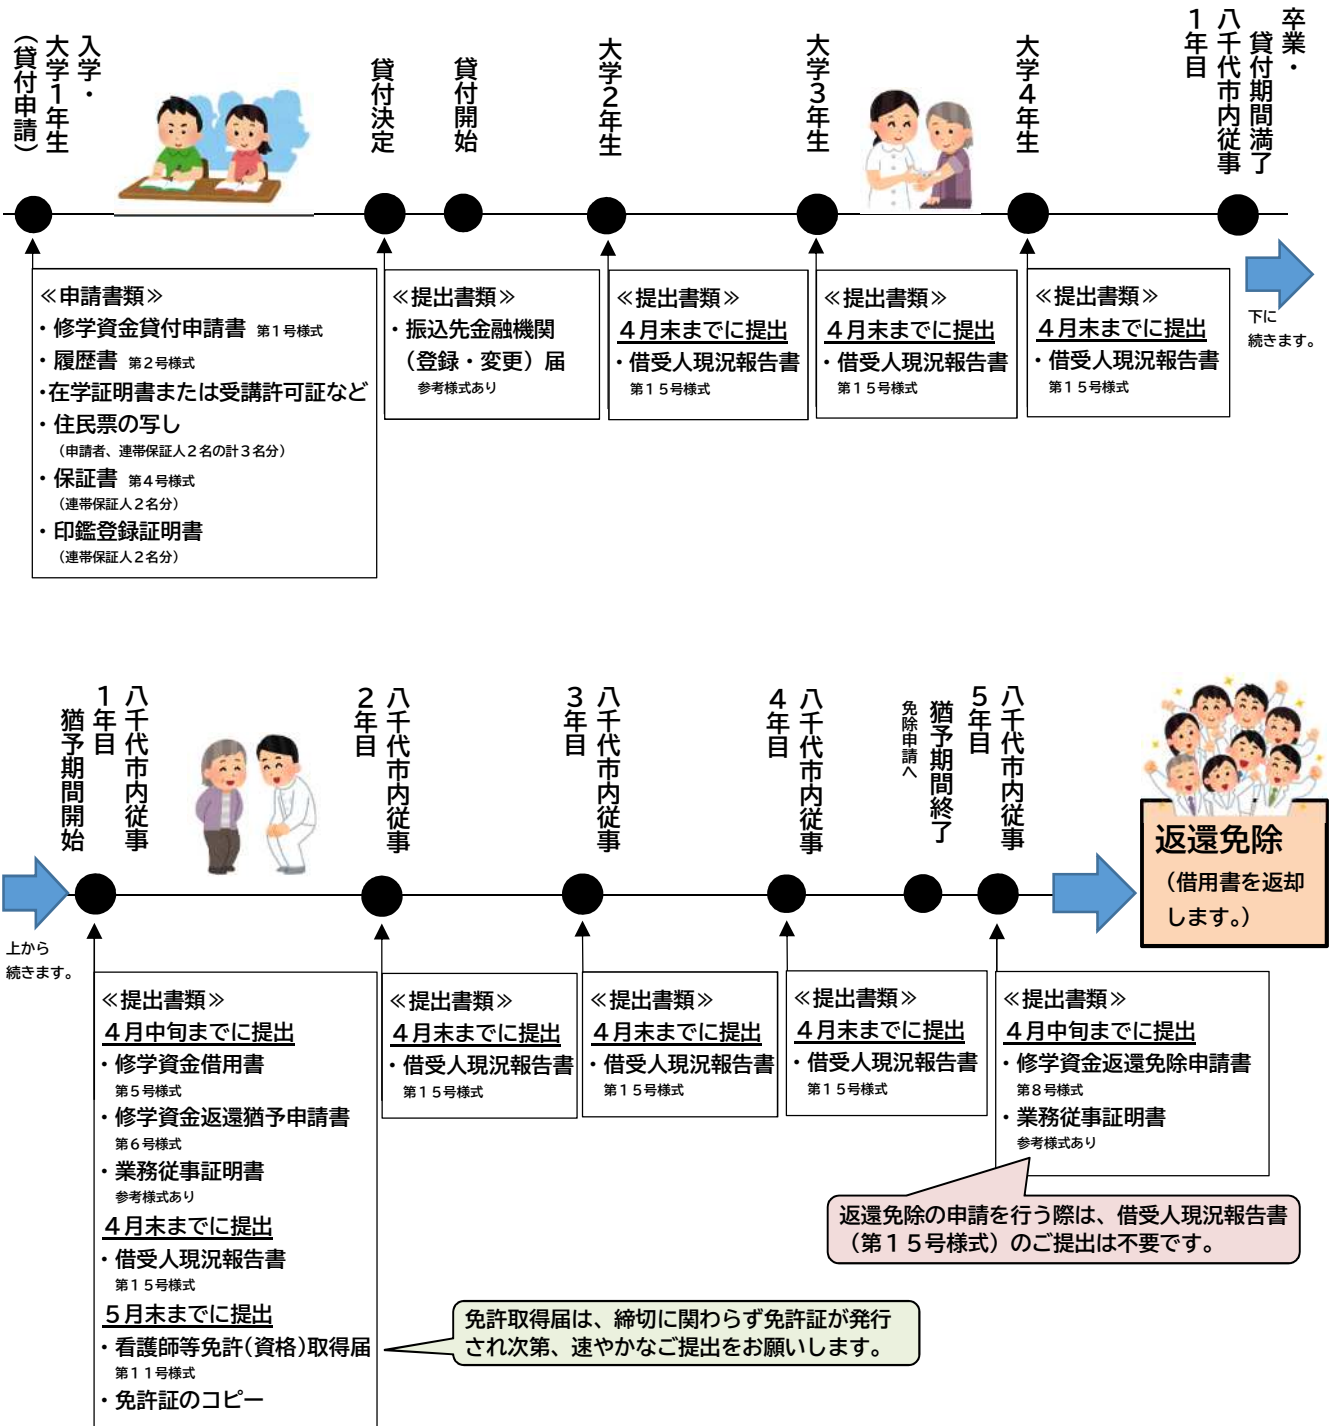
入学・大学1年生（貸付申請）

貸付決定

貸付開始

大学2年生

大学3年生

大学4年生

卒業・貸付期間満了 八千代市内従事1年目

≪申請書類≫
・修学資金貸付申請書 第1号様式
・履歴書 第2号様式
・在学証明書または受講許可証など
・住民票の写し
（申請者、連帯保証人2名の計3名分）
・保証書 第4号様式
（連帯保証人2名分）
・印鑑登録証明書
（連帯保証人2名分）

≪提出書類≫
・振込先金融機関（登録・変更）届
参考様式あり

≪提出書類≫
4月末までに提出
・借受人現況報告書
第15号様式

≪提出書類≫
4月末までに提出
・借受人現況報告書
第15号様式

≪提出書類≫
4月末までに提出
・借受人現況報告書
第15号様式

下に続きます。

八千代市内従事1年目 猶予期間開始

八千代市内従事2年目

八千代市内従事3年目

八千代市内従事4年目

猶予期間終了 免除申請へ

八千代市内従事5年目

返還免除
（借用書を返却します。）

上から続きます。

≪提出書類≫
4月中旬までに提出
・修学資金借用書
第5号様式
・修学資金返還猶予申請書
第6号様式
・業務従事証明書
参考様式あり
4月末までに提出
・借受人現況報告書
第15号様式
5月末までに提出
・看護師等免許(資格)取得届
第11号様式
・免許証のコピー

≪提出書類≫
4月末までに提出
・借受人現況報告書
第15号様式

≪提出書類≫
4月末までに提出
・借受人現況報告書
第15号様式

≪提出書類≫
4月末までに提出
・借受人現況報告書
第15号様式

≪提出書類≫
4月中旬までに提出
・修学資金返還免除申請書
第8号様式
・業務従事証明書
参考様式あり

返還免除の申請を行う際は、借受人現況報告書（第15号様式）のご提出は不要です。

免許取得届は、締切に関わらず免許証が発行され次第、速やかなご提出をお願いします。